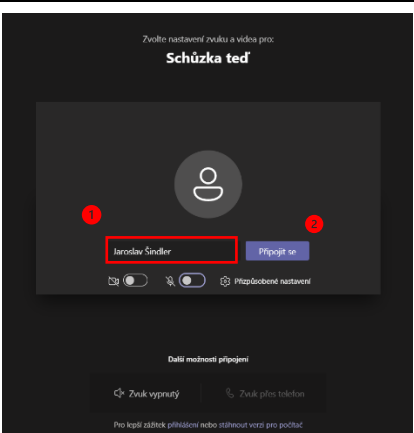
Zvolte nastavení zvuku a videa pro:

Schůzka teď

1

2

Jaroslav Šindler

Připojit se

Přizpůsobené nastavení

Další možnosti připojení

Zvuk vypnutý

Zvuk přes telefon

Pro lepší zážitek přihlášení nebo stáhnout verzi pro počítač